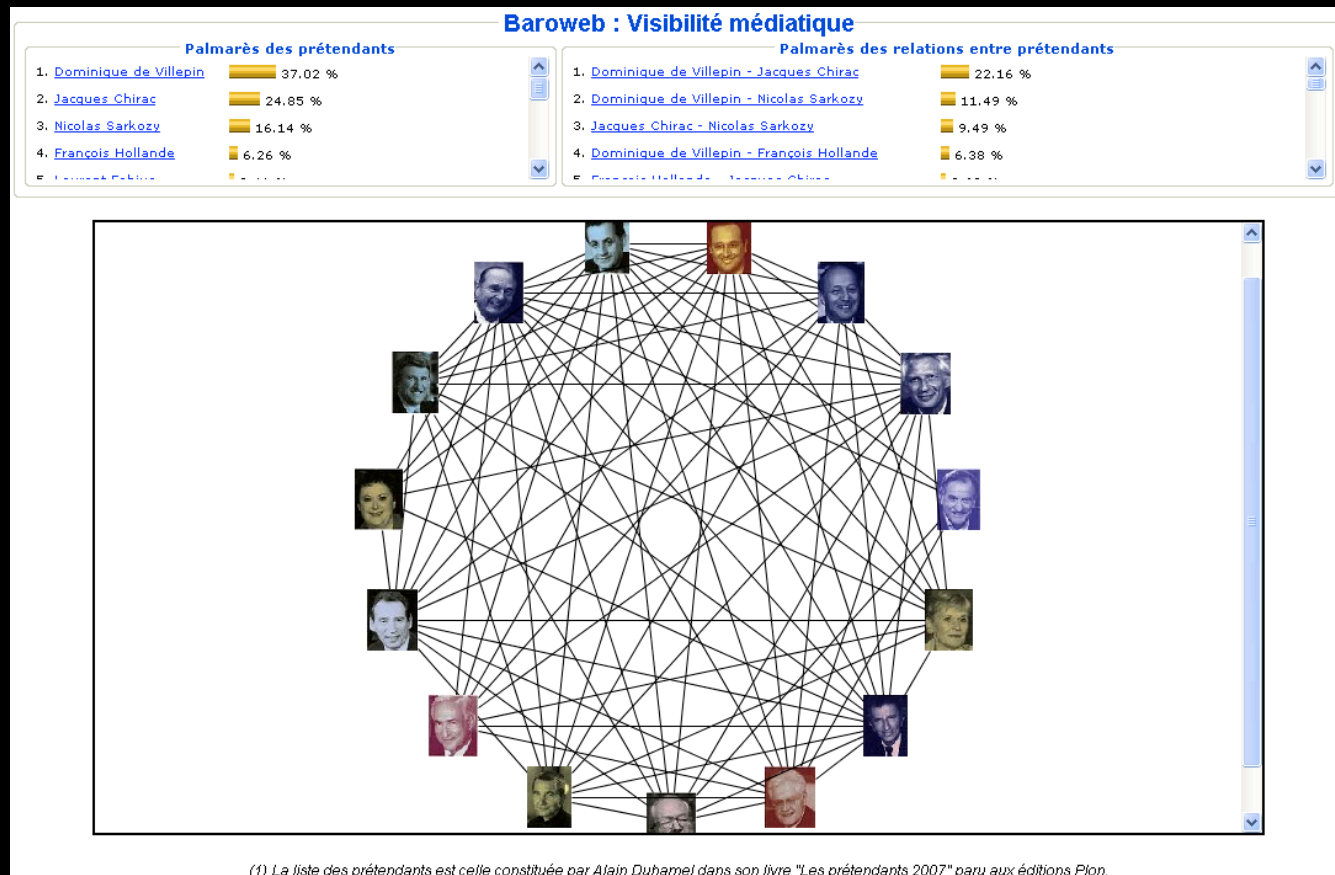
Baroweb : Visibilité médiatique

Palmarès des prétendants

1. Dominique de Villepin 37.02 %
2. Jacques Chirac 24.85 %
3. Nicolas Sarkozy 16.14 %
4. François Hollande 6.26 %
5. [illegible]

Palmarès des relations entre prétendants

1. Dominique de Villepin - Jacques Chirac 22.16 %
2. Dominique de Villepin - Nicolas Sarkozy 11.49 %
3. Jacques Chirac - Nicolas Sarkozy 9.49 %
4. Dominique de Villepin - François Hollande 6.38 %
5. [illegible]

(1) La liste des prétendants est celle constituée par Alain Duhamel dans son livre "Les prétendants 2007" paru aux éditions Plon.